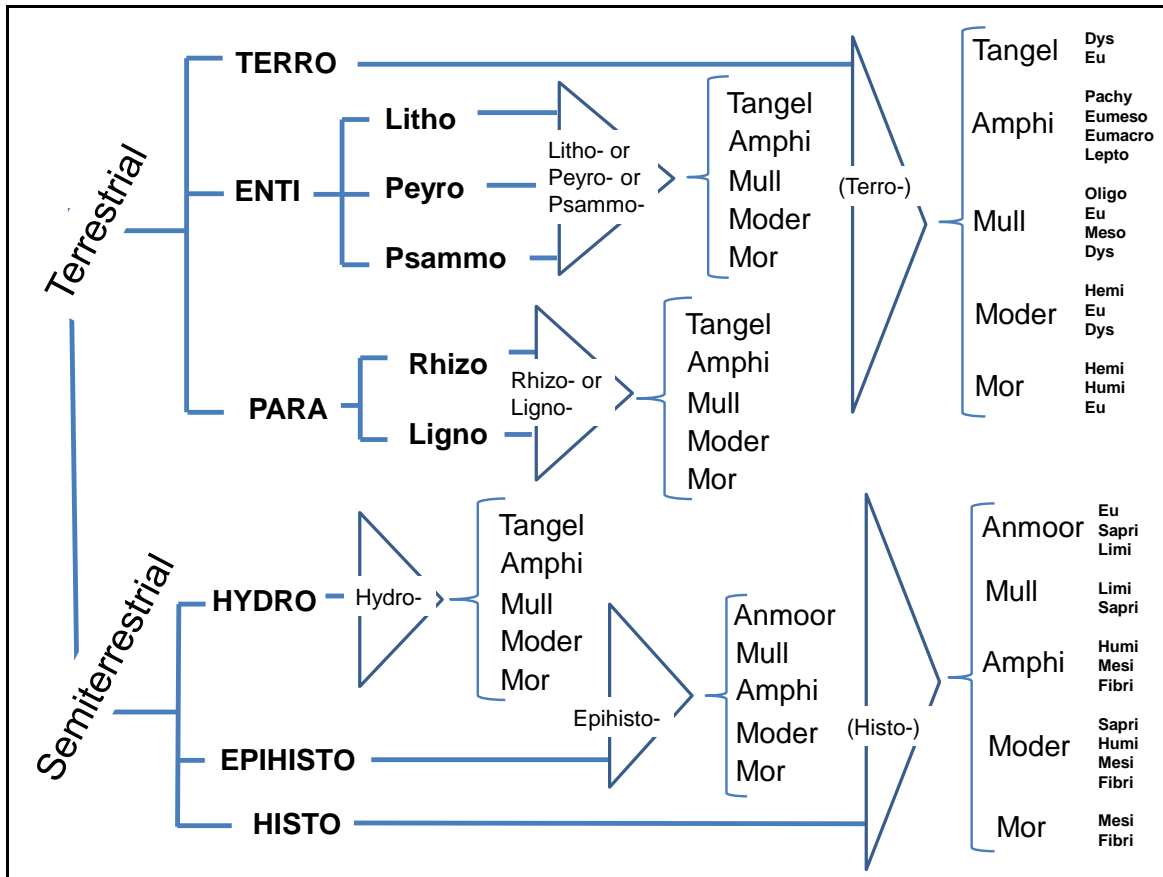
Terrestrial

TERRO

ENTI

Litho

Peyro

Psammo

Litho- or Peyro- or Psammo-

Tangel
Amphi
Mull
Moder
Mor

PARA

Rhizo

Ligno

Rhizo- or Ligno-

Tangel
Amphi
Mull
Moder
Mor

(Terro-)

Tangel Dys Eu

Amphi Pachy Eumeso Eumacro Lepto

Mull Oligo Eu Meso Dys

Moder Hemi Eu Dys

Mor Hemi Humi Eu

Semiterrestrial

HYDRO

Hydro-

Tangel
Amphi
Mull
Moder
Mor

EPIHISTO

Epihisto-

Anmoor
Mull
Amphi
Moder
Mor

HISTO

(Histo-)

Anmoor Eu Sapri Limi

Mull Limi Sapri

Amphi Humi Mesi Fibri

Moder Sapri Humi Mesi Fibri

Mor Mesi Fibri